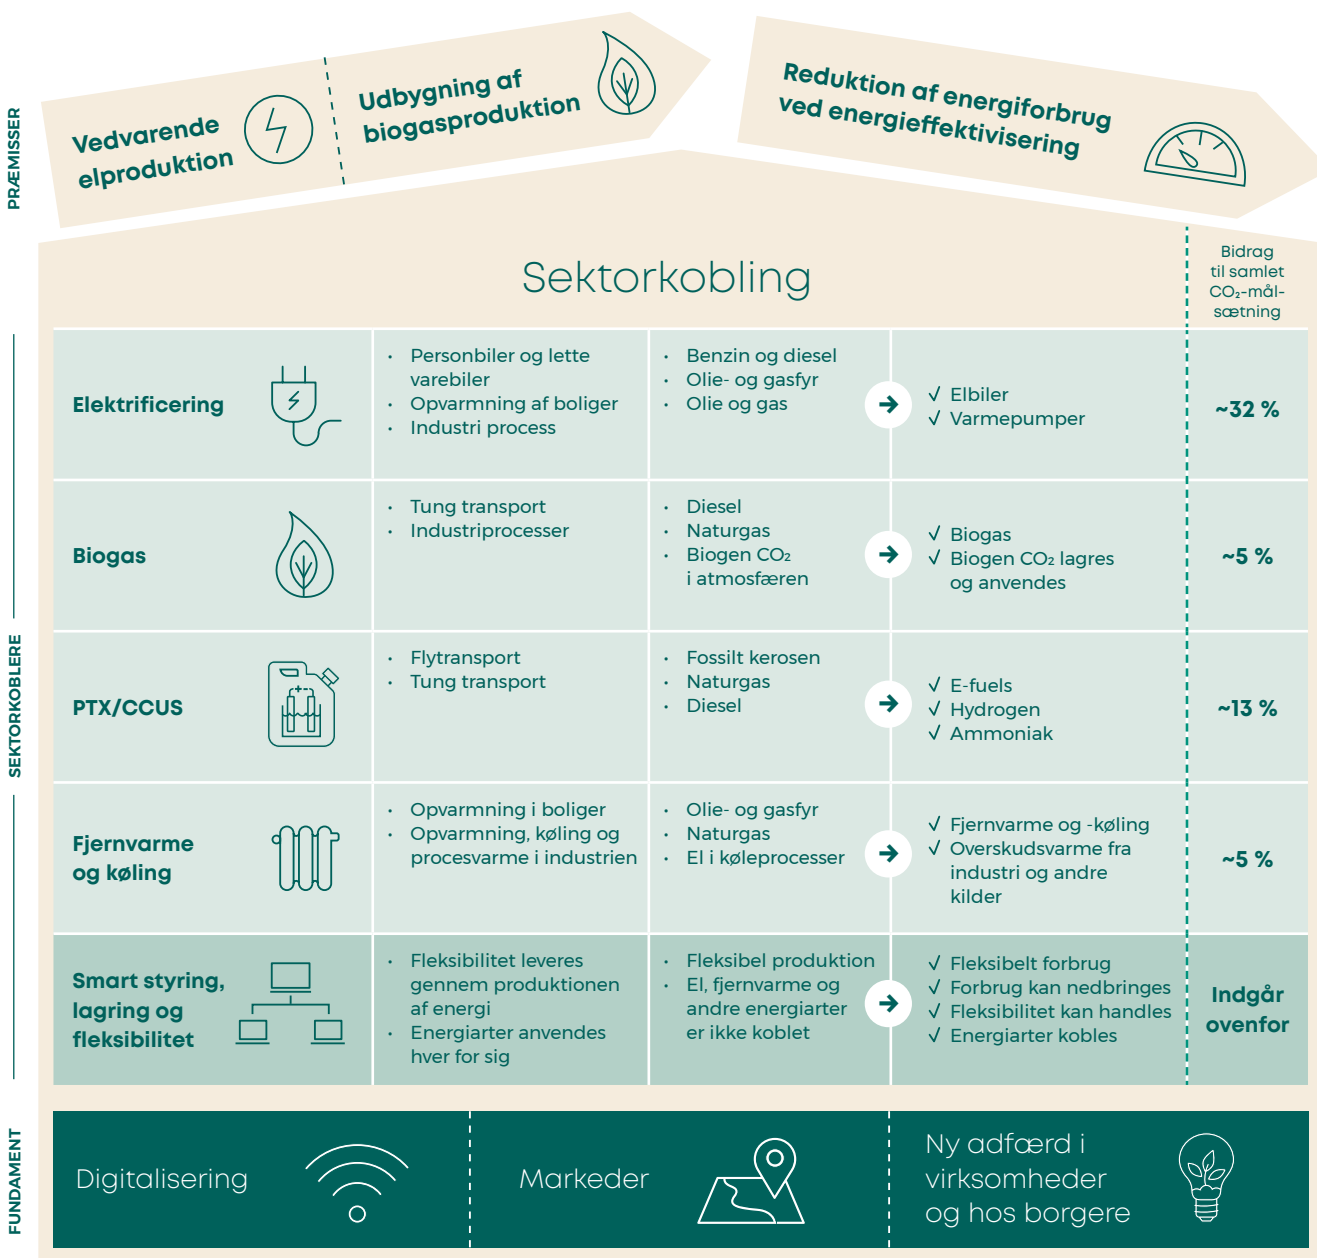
PRÆMISSER

Vedvarende elproduktion

Udbygning af biogasproduktion

Reduktion af energiforbrug ved energieffektivisering

Sektorkobling

Bidrag til samlet $CO_2$-målsætning

SEKTORKOBLERE

| | | | | |
|---|---|---|---|---|
| Elektrificering | • Personbiler og lette varebiler • Opvarmning af boliger • Industri process | • Benzin og diesel • Olie- og gasfyr • Olie og gas | √ Elbiler √ Varmepumper | ~32 % |
| Biogas | • Tung transport • Industriprocesser | • Diesel • Naturgas • Biogen $CO_2$ i atmosfæren | √ Biogas √ Biogen $CO_2$ lagres og anvendes | ~5 % |
| PTX/CCUS | • Flytransport • Tung transport | • Fossilt kerosen • Naturgas • Diesel | √ E-fuels √ Hydrogen √ Ammoniak | ~13 % |
| Fjernvarme og køling | • Opvarmning i boliger • Opvarmning, køling og procesvarme i industrien | • Olie- og gasfyr • Naturgas • El i køleprocesser | √ Fjernvarme og -køling √ Overskudsvarme fra industri og andre kilder | ~5 % |
| Smart styring, lagring og fleksibilitet | • Fleksibilitet leveres gennem produktionen af energi • Energiarter anvendes hver for sig | • Fleksibel produktion • El, fjernvarme og andre energiarter er ikke koblet | √ Fleksibelt forbrug √ Forbrug kan nedbringes √ Fleksibilitet kan handles √ Energiarter kobles | Indgår ovenfor |

FUNDAMENT

Digitalisering

Markeder

Ny adfærd i virksomheder og hos borgere